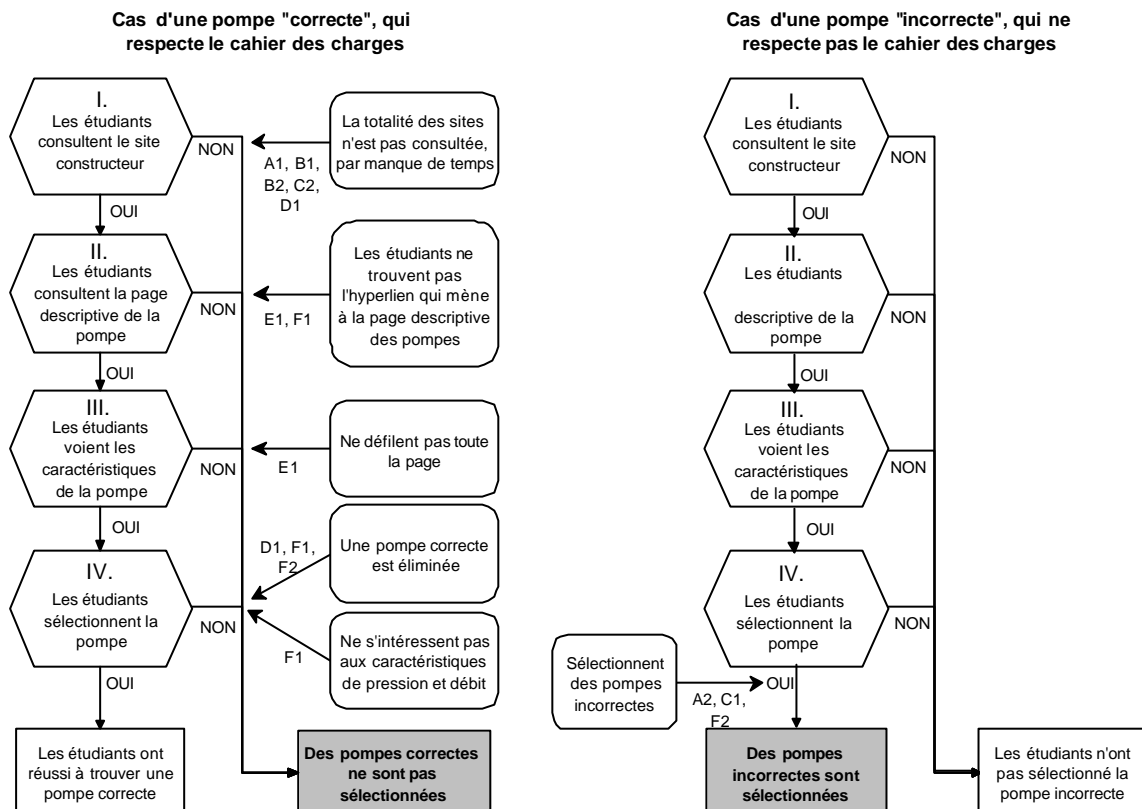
Cas d'une pompe "correcte", qui respecte le cahier des charges

I.
Les étudiants consultent le site constructeur

NON

La totalité des sites n'est pas consultée, par manque de temps

A1, B1, B2, C2, D1

OUI

II.
Les étudiants consultent la page descriptive de la pompe

NON

Les étudiants ne trouvent pas l'hyperlien qui mène à la page descriptive des pompes

E1, F1

OUI

III.
Les étudiants voient les caractéristiques de la pompe

NON

Ne défilent pas toute la page

E1

OUI

IV.
Les étudiants sélectionnent la pompe

NON

D1, F1, F2

Une pompe correcte est éliminée

F1

Ne s'intéressent pas aux caractéristiques de pression et débit

OUI

Les étudiants ont réussi à trouver une pompe correcte

Des pompes correctes ne sont pas sélectionnées

Cas d'une pompe "incorrecte", qui ne respecte pas le cahier des charges

I.
Les étudiants consultent le site constructeur

NON

OUI

II.
Les étudiants

descriptive de la pompe

NON

OUI

III.
Les étudiants voient les caractéristiques de la pompe

NON

OUI

IV.
Les étudiants sélectionnent la pompe

NON

Sélectionnent des pompes incorrectes

A2, C1, F2

OUI

Des pompes incorrectes sont sélectionnées

Les étudiants n'ont pas sélectionné la pompe incorrecte